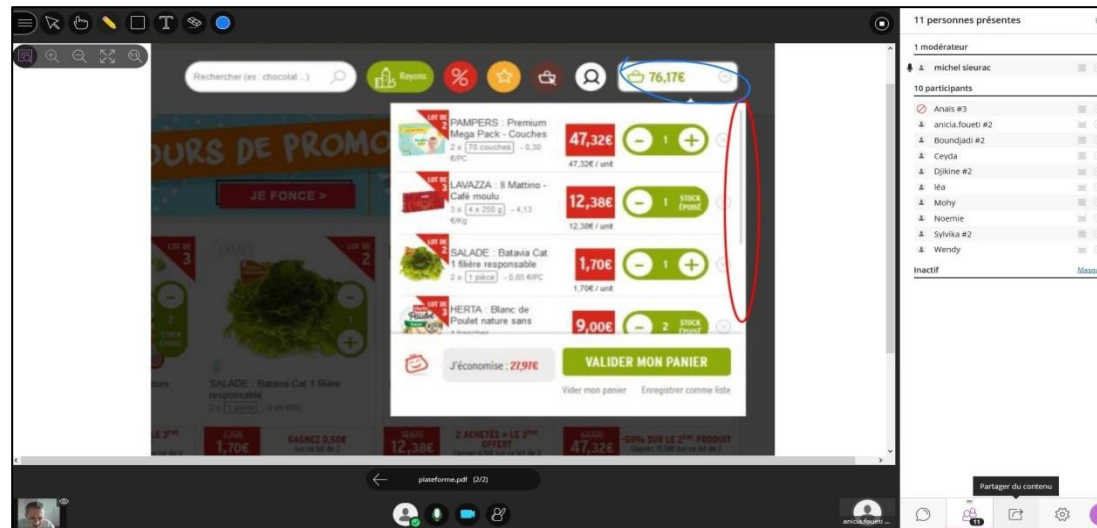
Rechercher (ex : chocolat...)

Rayons

76,17€

LOT DE 2

PAMPERS : Premium Mega Pack - Couches

2 x 78 couches - 0,30 €/PC

47,32€

47,32€ / unit

1

LOT DE 3

LAVAZZA : Il Mattino - Café moulu

3 x 4 x 250 g - 4,13 €/Kg

12,38€

12,38€ / unit

1

STOCK ÉPUISÉ

LOT DE 2

SALADE : Batavia Cat 1 filière responsable

2 x 1 pièce - 0,85 €/PC

1,70€

1,70€ / unit

1

LOT DE 3

HERTA : Blanc de Poulet nature sans

9,00€

2

STOCK ÉPUISÉ

J'économise : 21,91€

VALIDER MON PANIER

Vider mon panier

Enregistrer comme liste

URS DE PROMO

JE FONCE >

LOT DE 3

LOT DE 2

SALADE : Batavia Cat 1 filière responsable

1,70€

GAGNEZ 0,50€

12,38€

2 ACHETÉS = LE 3ème OFFERT

47,32€

-50% SUR LE 2ème PRODUIT

plateforme.pdf (2/2)

11 personnes présentes

1 modérateur

michel sieurac

10 participants

Anaïs #3

anicia.foueti #2

Boundjadi #2

Ceyda

Djikine #2

léa

Mohy

Noemie

Sylvika #2

Wendy

Inactif

Partager du contenu

anicia.foueti ...

11